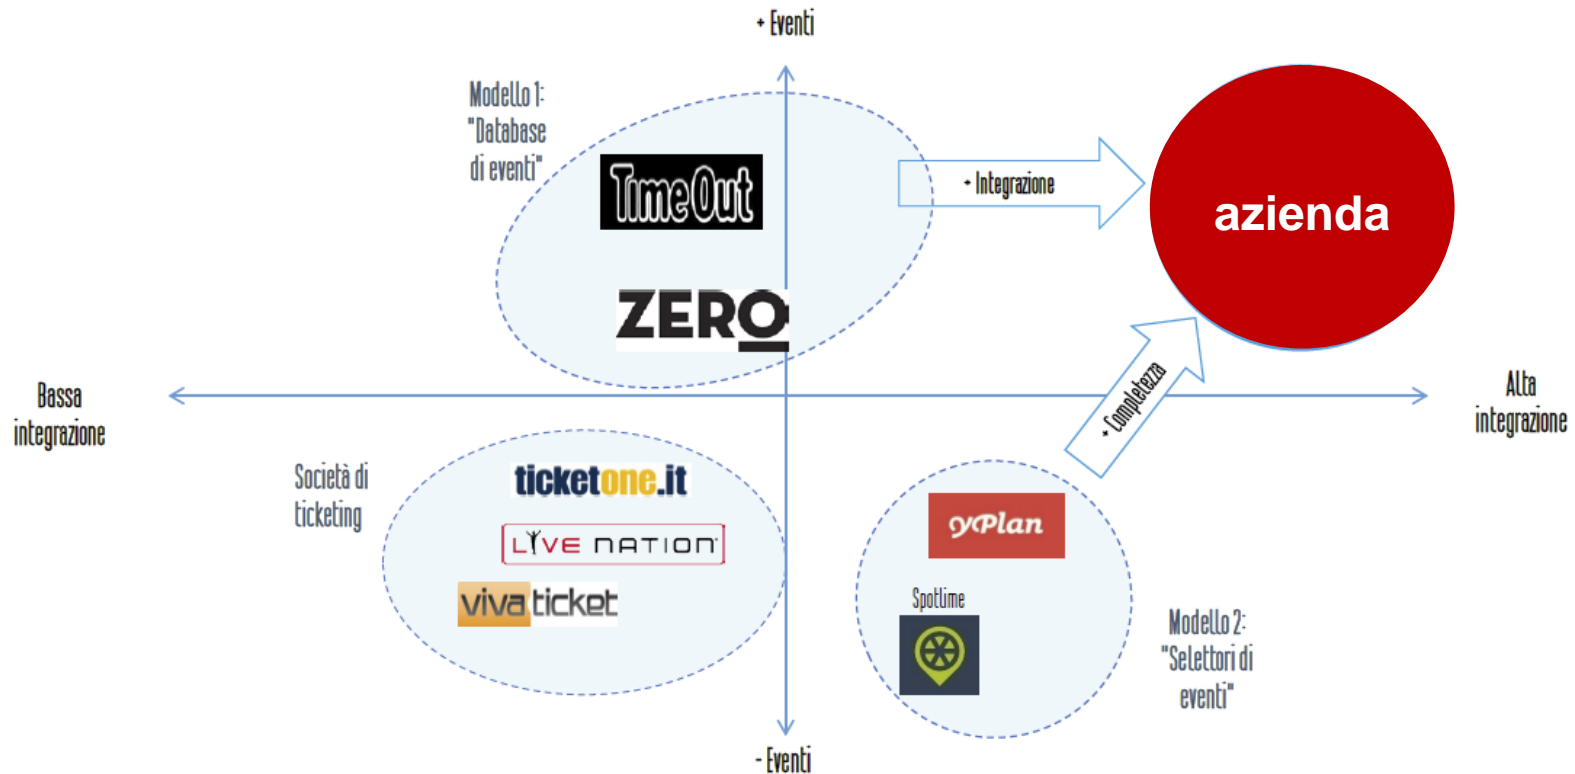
+ Eventi

Modello 1: "Database di eventi"

TimeOut

ZERO

+ Integrazione

azienda

Bassa integrazione

Alta integrazione

+ Completezza

Società di ticketing

ticketone.it

LIVE NATION

vivaticket

yPlan

Spotlime

Modello 2: "Selettori di eventi"

- Eventi